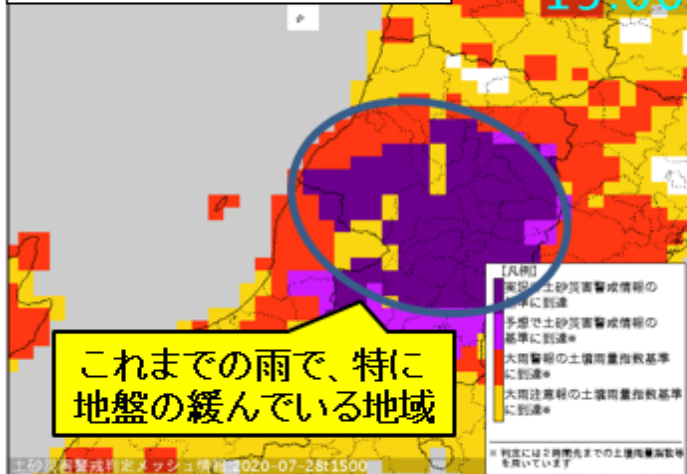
15:00

これまでの雨で、特に地盤の緩んでいる地域

【凡例】
実況で土砂災害警戒情報の基準に到達
予想で土砂災害警戒情報の基準に到達※
大雨警報の土壌雨量指数基準に到達※
大雨注意報の土壌雨量指数基準に到達※

※ 判定には２時間先までの土壌雨量指数等を用いています

土砂災害警戒判定メッシュ情報 2020-07-28t1500